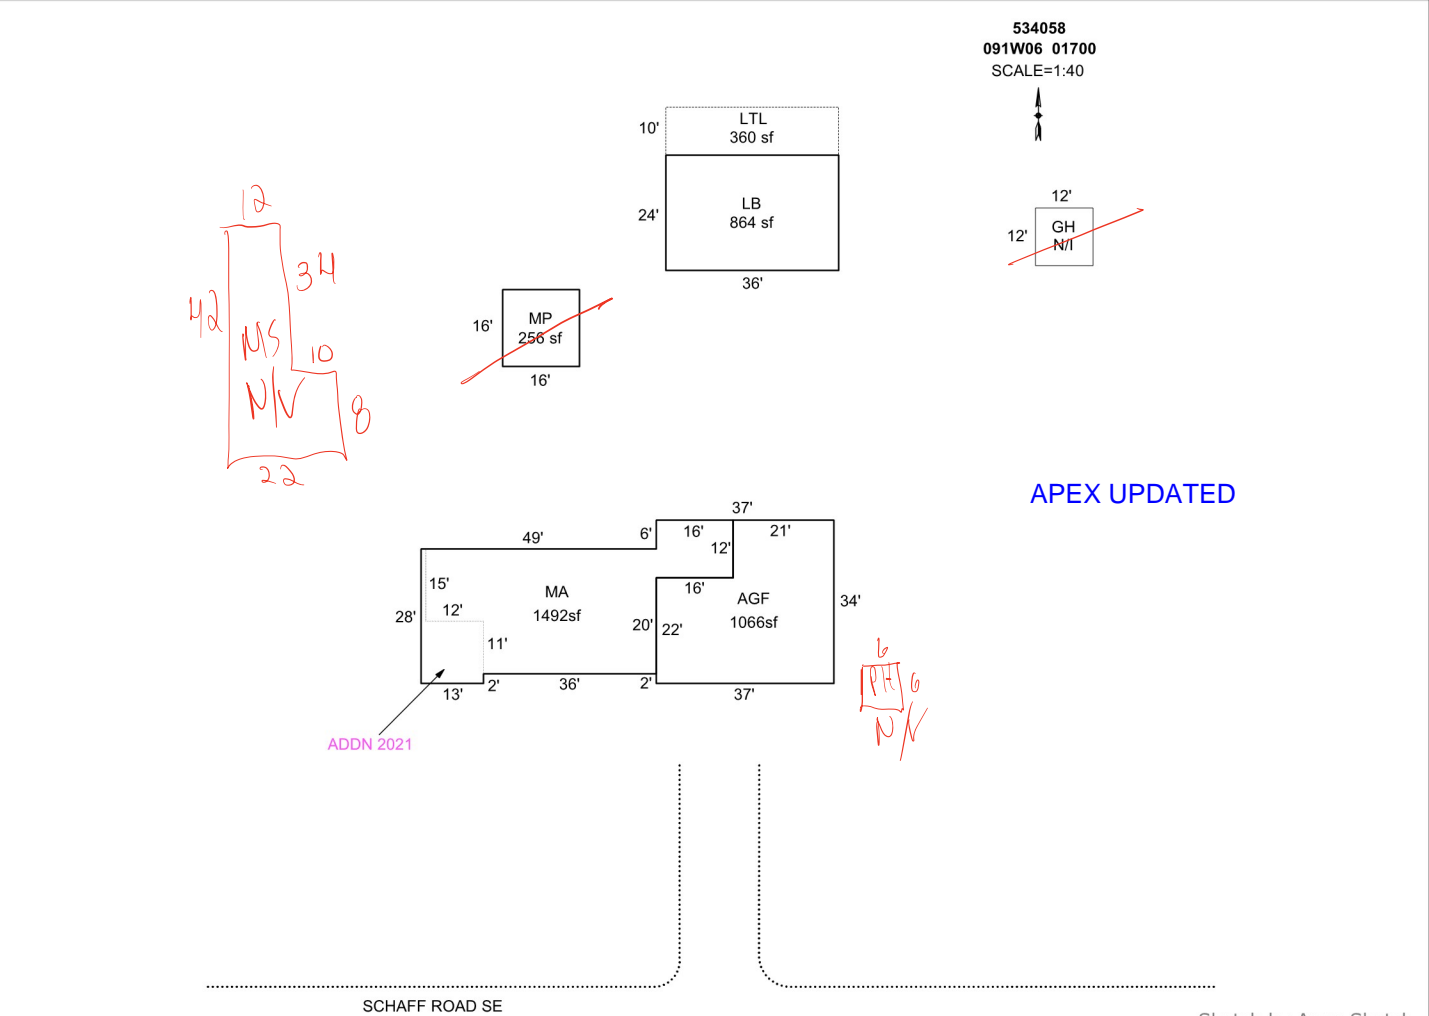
534058
091W06 01700
SCALE=1:40

10'
LTL
360 sf

24'
LB
864 sf
36'

12'
12'
GH
N/I

12
42
34
MS
N/V
10
8
22

16'
MP
256 sf
16'

APEX UPDATED

37'
49'
6'
16'
21'
12'
15'
MA
1492sf
16'
AGF
1066sf
34'
28'
12'
20'
22'
11'
13'
2'
36'
2'
37'

6
PH
6
N/V

ADDN 2021

SCHAFF ROAD SE